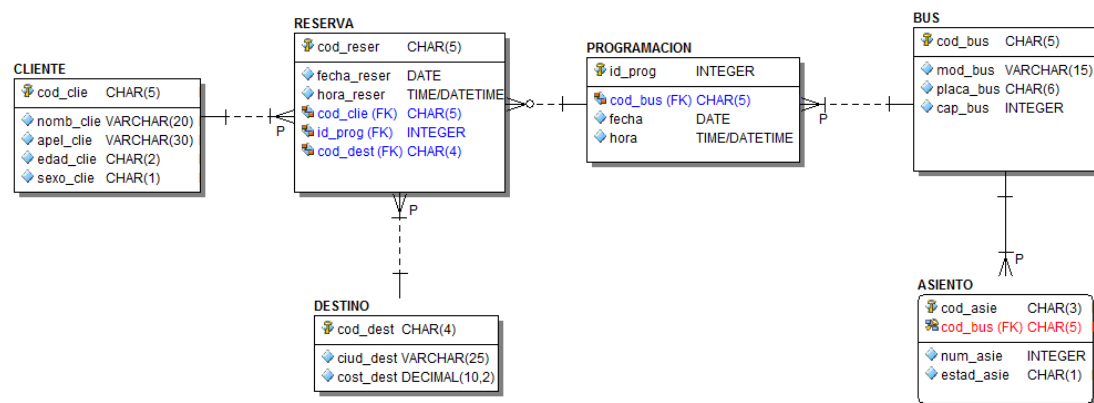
CLIENTE

| cod_clie | CHAR(5) |
|---|---|
| nomb_clie | VARCHAR(20) |
| apel_clie | VARCHAR(30) |
| edad_clie | CHAR(2) |
| sexo_clie | CHAR(1) |

P

RESERVA

| cod_reser | CHAR(5) |
|---|---|
| fecha_reser | DATE |
| hora_reser | TIME/DATETIME |
| cod_clie (FK) | CHAR(5) |
| id_prog (FK) | INTEGER |
| cod_dest (FK) | CHAR(4) |

P

PROGRAMACION

| id_prog | INTEGER |
|---|---|
| cod_bus (FK) | CHAR(5) |
| fecha | DATE |
| hora | TIME/DATETIME |

P

BUS

| cod_bus | CHAR(5) |
|---|---|
| mod_bus | VARCHAR(15 |
| placa_bus | CHAR(6) |
| cap_bus | INTEGER |

P

DESTINO

| cod_dest | CHAR(4) |
|---|---|
| ciud_dest | VARCHAR(25) |
| cost_dest | DECIMAL(10,2) |

ASIENTO

| cod_asie | CHAR(3) |
|---|---|
| cod_bus (FK) | CHAR(5) |
| num_asie | INTEGER |
| estad_asie | CHAR(1) |